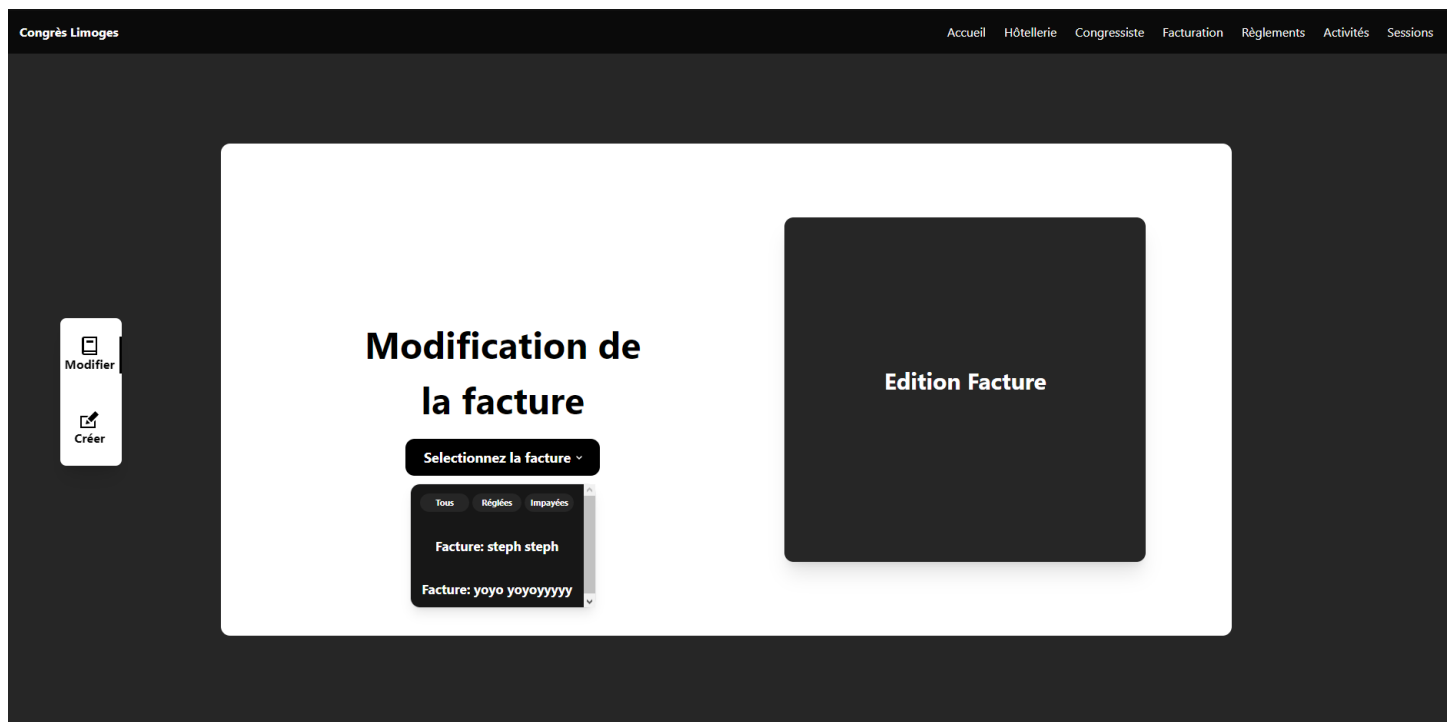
Congrès Limoges

Accueil Hôtellerie Congressiste Facturation Règlements Activités Sessions

Modifier

Créer

Modification de la facture

Selectionnez la facture

Tous Réglées Impayées

Facture: steph steph

Facture: yoyo yoyoyyyyy

Edition Facture